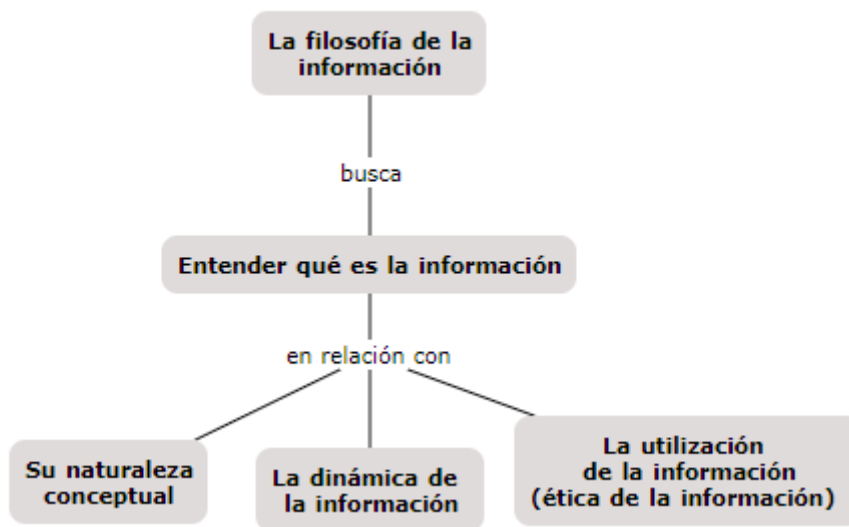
La filosofía de la información

busca

Entender qué es la información

en relación con

Su naturaleza conceptual

La dinámica de la información

La utilización de la información (ética de la información)